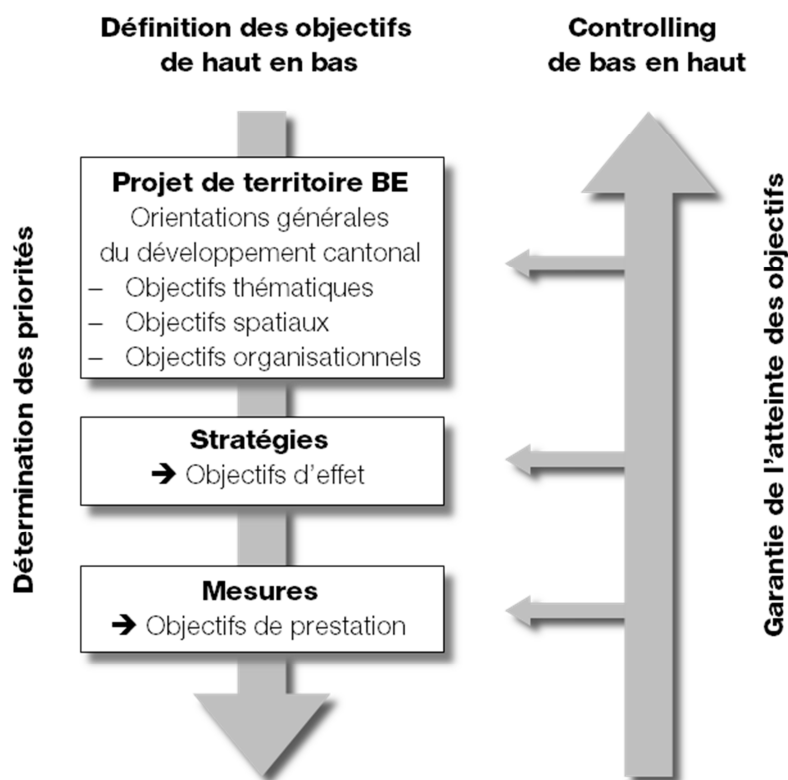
Définition des objectifs de haut en bas

Controlling de bas en haut

Détermination des priorités

Projet de territoire BE
Orientations générales du développement cantonal
– Objectifs thématiques
– Objectifs spatiaux
– Objectifs organisationnels

Stratégies
➔ Objectifs d'effet

Mesures
➔ Objectifs de prestation

Garantie de l'atteinte des objectifs